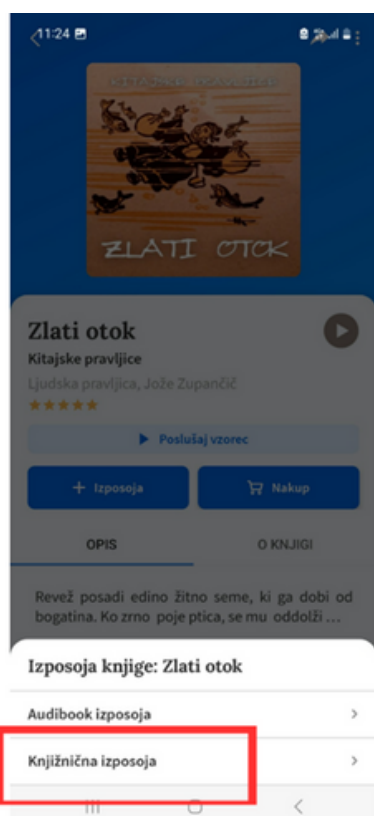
11:24

KITAJSKE PRAVLJICE

ZLATI OTOK

Zlati otok

Kitajske pravljice

Ljudska pravljica, Jože Zupančič

Poslušaj vzorec

+ Izposoja

Nakup

OPIS

O KNJIGI

Revež posadi edino žitno seme, ki ga dobi od bogatina. Ko zrno poje ptica, se mu oddolži …

Izposoja knjige: Zlati otok

Audibook izposoja

Knjižnična izposoja